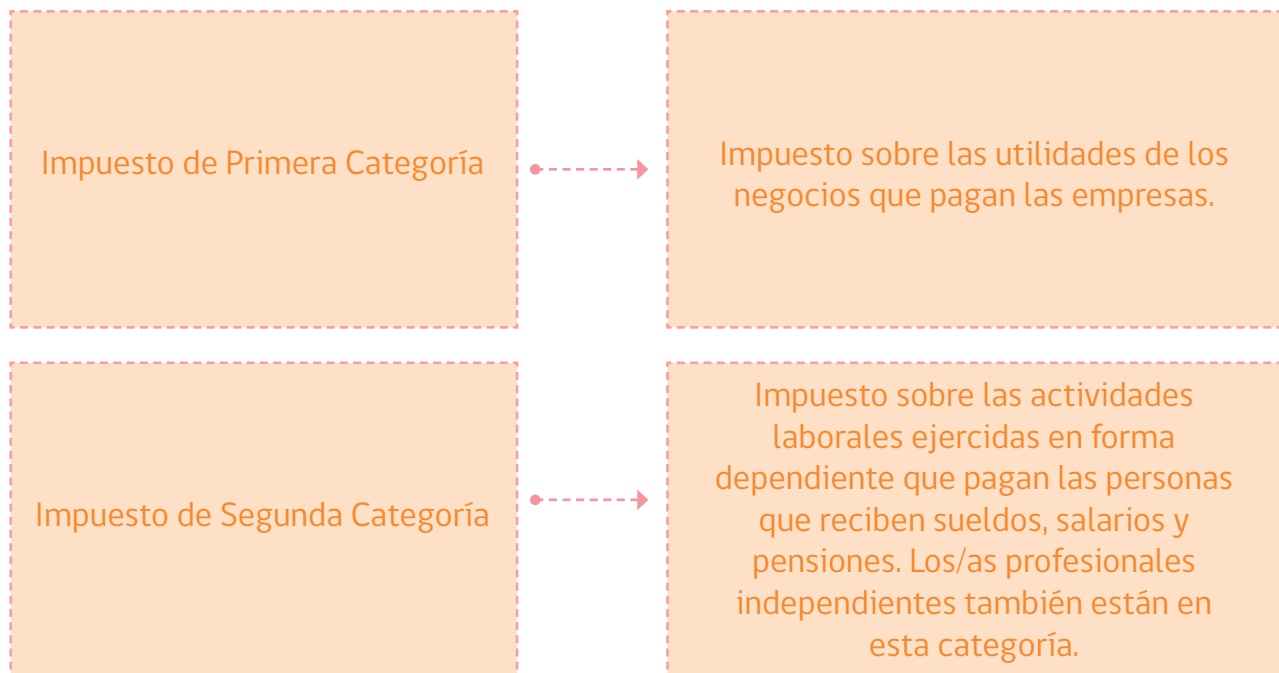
Impuesto de Primera Categoría

Impuesto sobre las utilidades de los negocios que pagan las empresas.

Impuesto de Segunda Categoría

Impuesto sobre las actividades laborales ejercidas en forma dependiente que pagan las personas que reciben sueldos, salarios y pensiones. Los/as profesionales independientes también están en esta categoría.